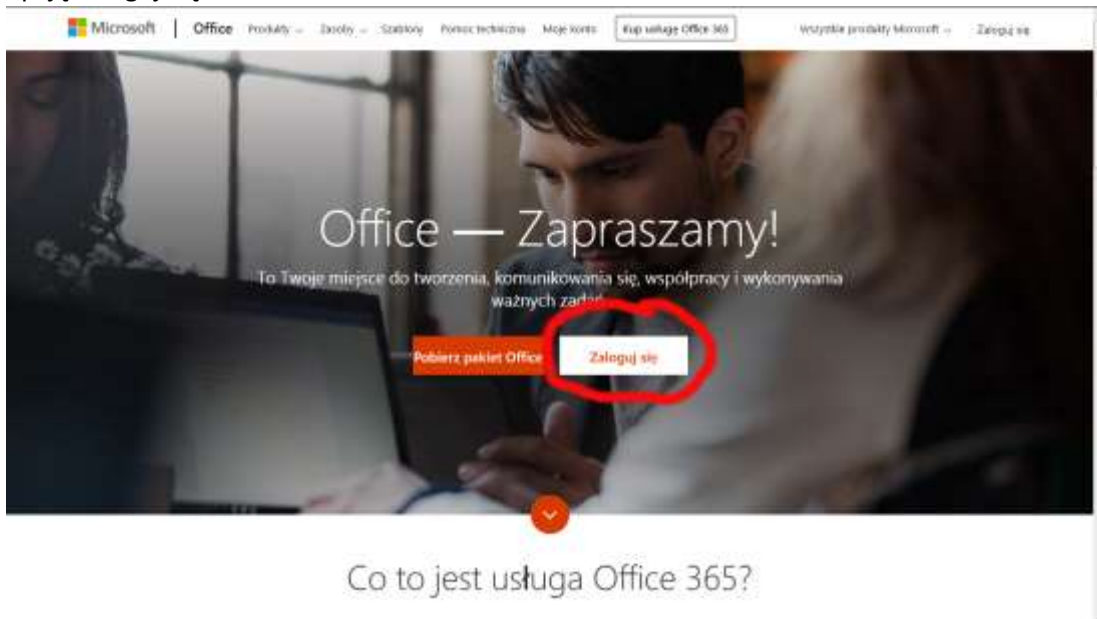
Microsoft | Office Produkty Zasoby Szablony Pomoc techniczna Moje konto Kup usługę Office 365 Wszystkie produkty Microsoft Zaloguj się

Office — Zapraszamy!

To Twoje miejsce do tworzenia, komunikowania się, współpracy i wykonywania ważnych zadań

Pobierz pakiet Office Zaloguj się

Co to jest usługa Office 365?